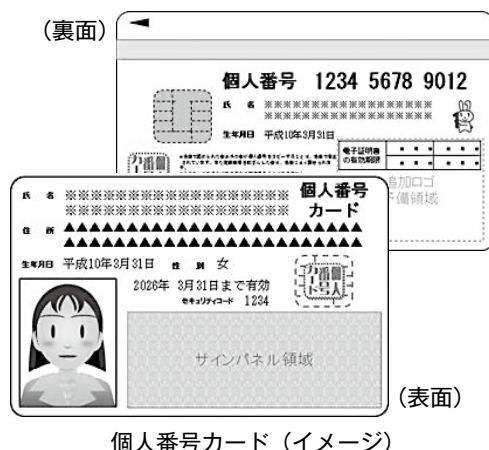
(裏面)

個人番号 1234 5678 9012

氏名 ※※※※※※※※※※※※※※※※ ※※※※※※※※※※※※※※※※

生年月日 平成10年3月31日

電子証明書の有効期限 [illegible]

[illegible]追加ロゴ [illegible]予備領域

氏名 ※※※※※※※※※※※※※※※※※※※※ ※※※※※※※※※※※※※※※※※※※※

個人番号カード

住所 ▲▲▲▲▲▲▲▲▲▲▲▲▲▲▲▲▲▲▲▲▲▲▲ ▲▲▲▲▲▲▲▲▲▲▲▲▲▲▲▲▲▲▲▲▲▲▲

生年月日 平成10年3月31日 性別 女

2026年 3月31日まで有効

セキュリティコード 1234

サインパネル領域

(表面)

個人番号カード(イメージ)